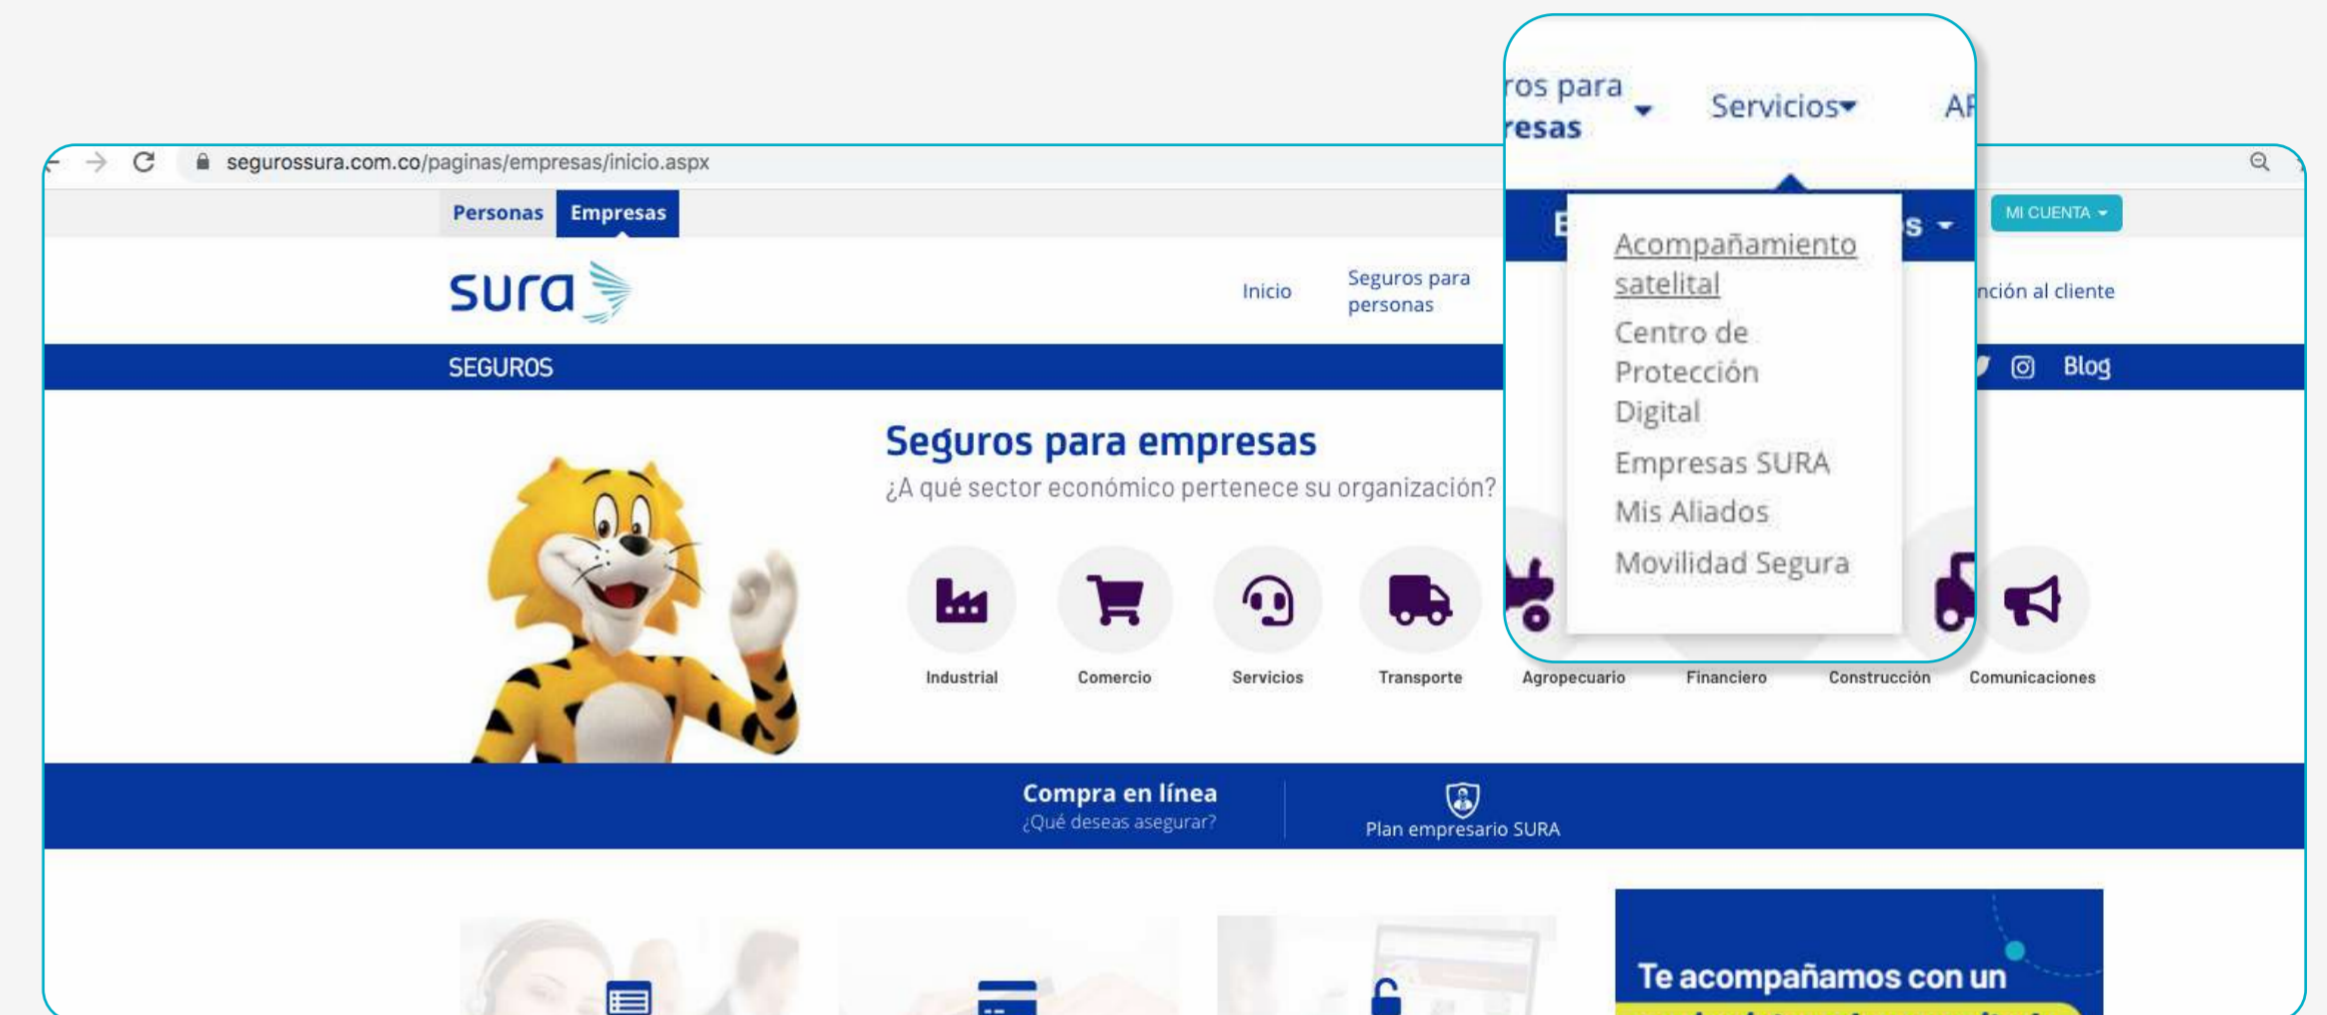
segurossura.com.co/paginas/empresas/inicio.aspx

Personas Empresas

sura

Inicio Seguros para personas

ros para resas Servicios AF

MI CUENTA

Acompañamiento satelital
Centro de Protección Digital
Empresas SURA
Mis Aliados
Movilidad Segura

nción al cliente

SEGUROS

Blog

Seguros para empresas
¿A qué sector económico pertenece su organización?

Industrial Comercio Servicios Transporte Agropecuario Financiero Construcción Comunicaciones

Compra en línea
¿Qué deseas asegurar?

Plan empresario SURA

Te acompañamos con un